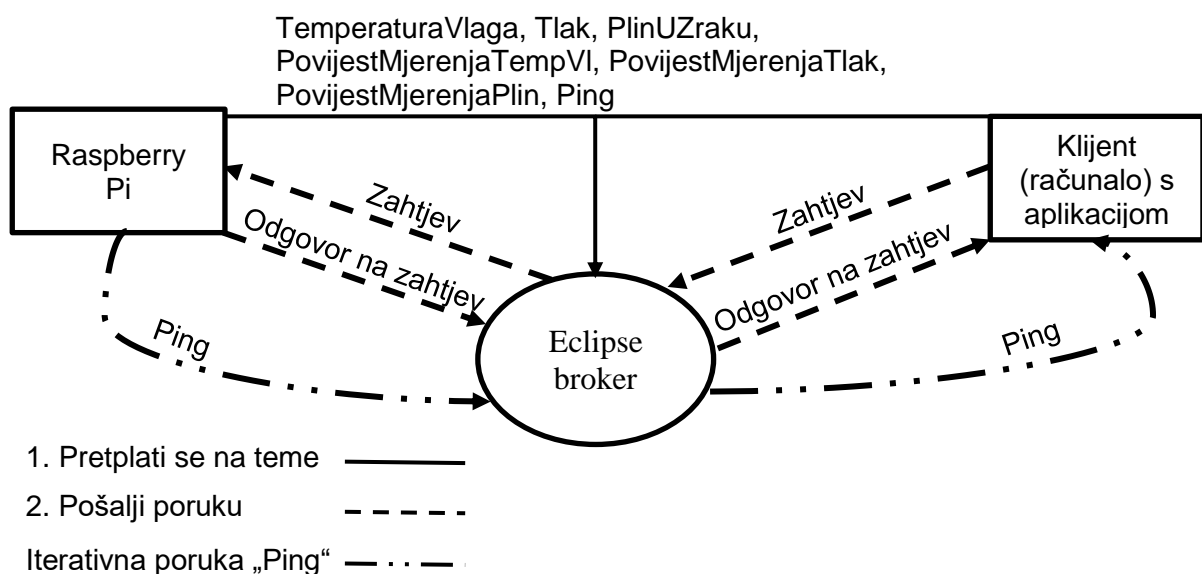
TemperaturaVlaga, Tlak, PlinUZraku, PovijestMjerenjaTempVl, PovijestMjerenjaTlak, PovijestMjerenjaPlin, Ping

Raspberry Pi

Klijent (računalo) s aplikacijom

Zahtjev

Odgovor na zahtjev

Zahtjev

Odgovor na zahtjev

Ping

Eclipse broker

Ping

1. Pretplati se na teme

2. Pošalji poruku

Iterativna poruka „Ping“